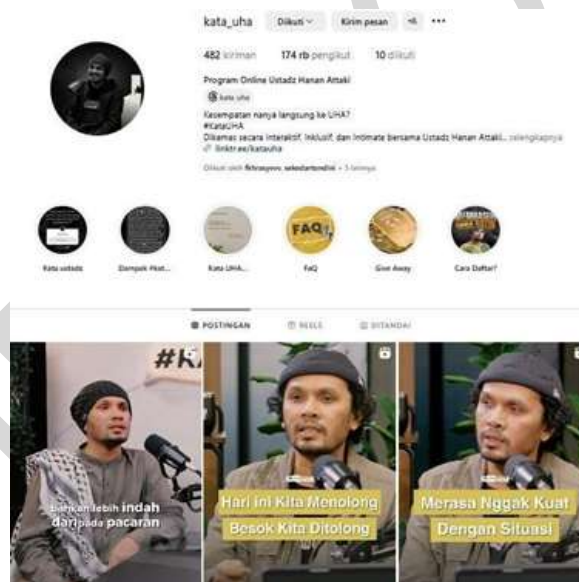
kata_uha Diikuti Kirim pesan

482 kiriman 174 rb pengikut 10 diikuti

Program Online Ustadz Hanan Attaki

kata uha

Kesempatan nanya langsung ke UHA?
#KataUHA
Dikemas secara interaktif, inklusif, dan intimate bersama Ustadz Hanan Attaki... selengkapnya
linktr.ee/katauha

Diikuti oleh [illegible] + 5 lainnya

Kata ustadz
Dampak Heat...
Kata UHA...
FAQ
FaQ
Give Away
Cara Daftar?

POSTINGAN REELS DITANDAI

#K

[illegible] lebih indah dari pada pacaran

Hari ini Kita Menolong Besok Kita Ditolong

Merasa Nggak Kuat Dengan Situasi